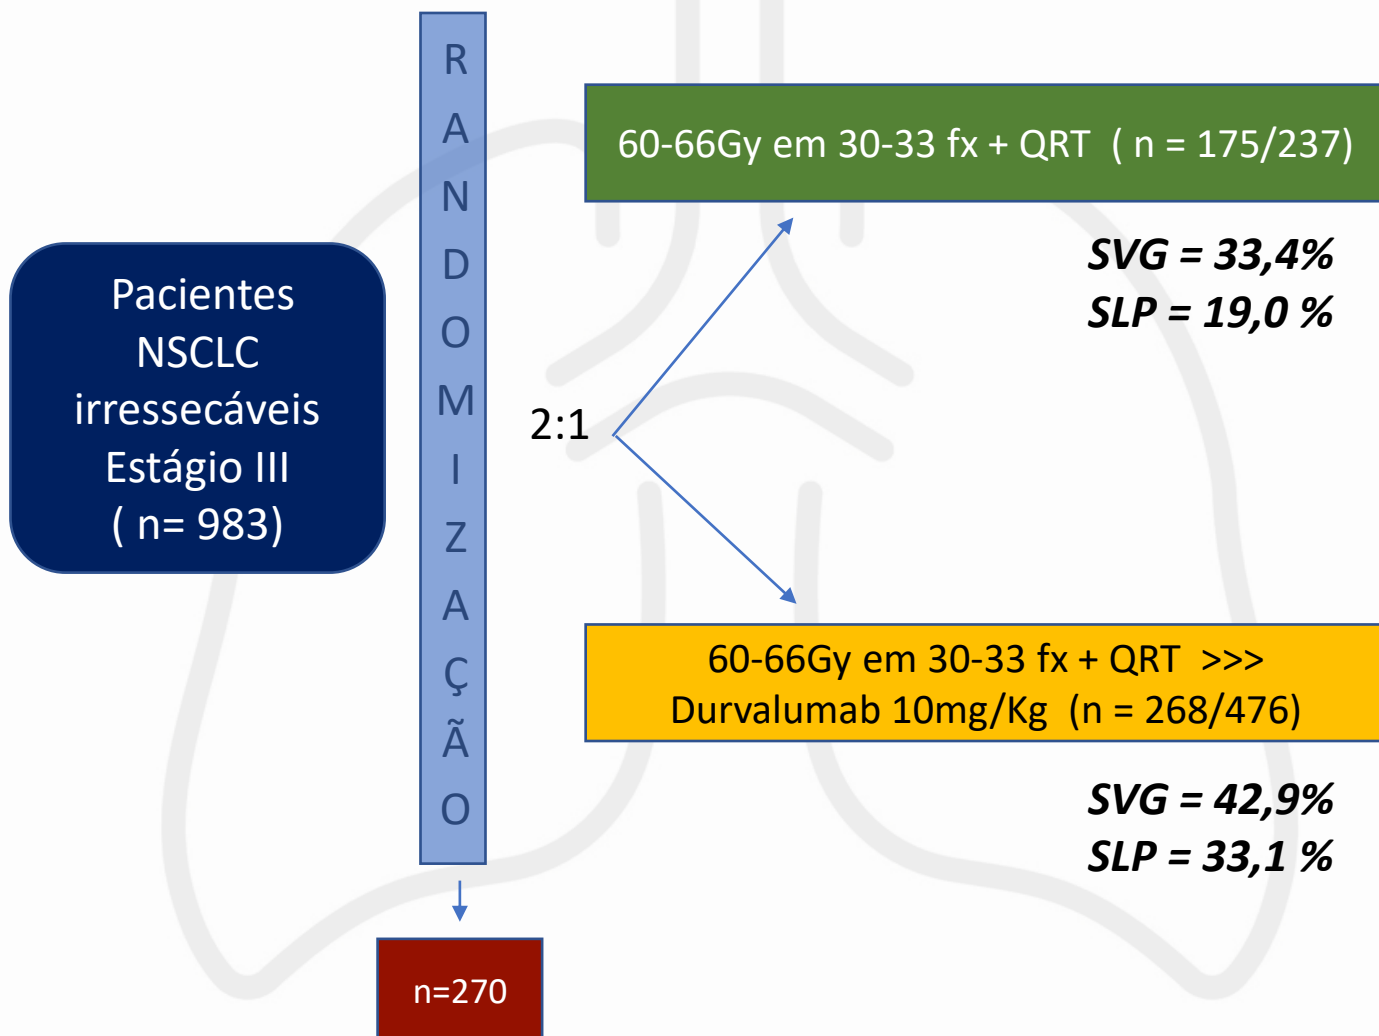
Pacientes NSCLC irressecáveis Estágio III ( n= 983)

R A N D O M I Z A Ç Ã O

2:1

60-66Gy em 30-33 fx + QRT ( n = 175/237)

SVG = 33,4%
SLP = 19,0 %

60-66Gy em 30-33 fx + QRT >>> Durvalumab 10mg/Kg (n = 268/476)

SVG = 42,9%
SLP = 33,1 %

n=270